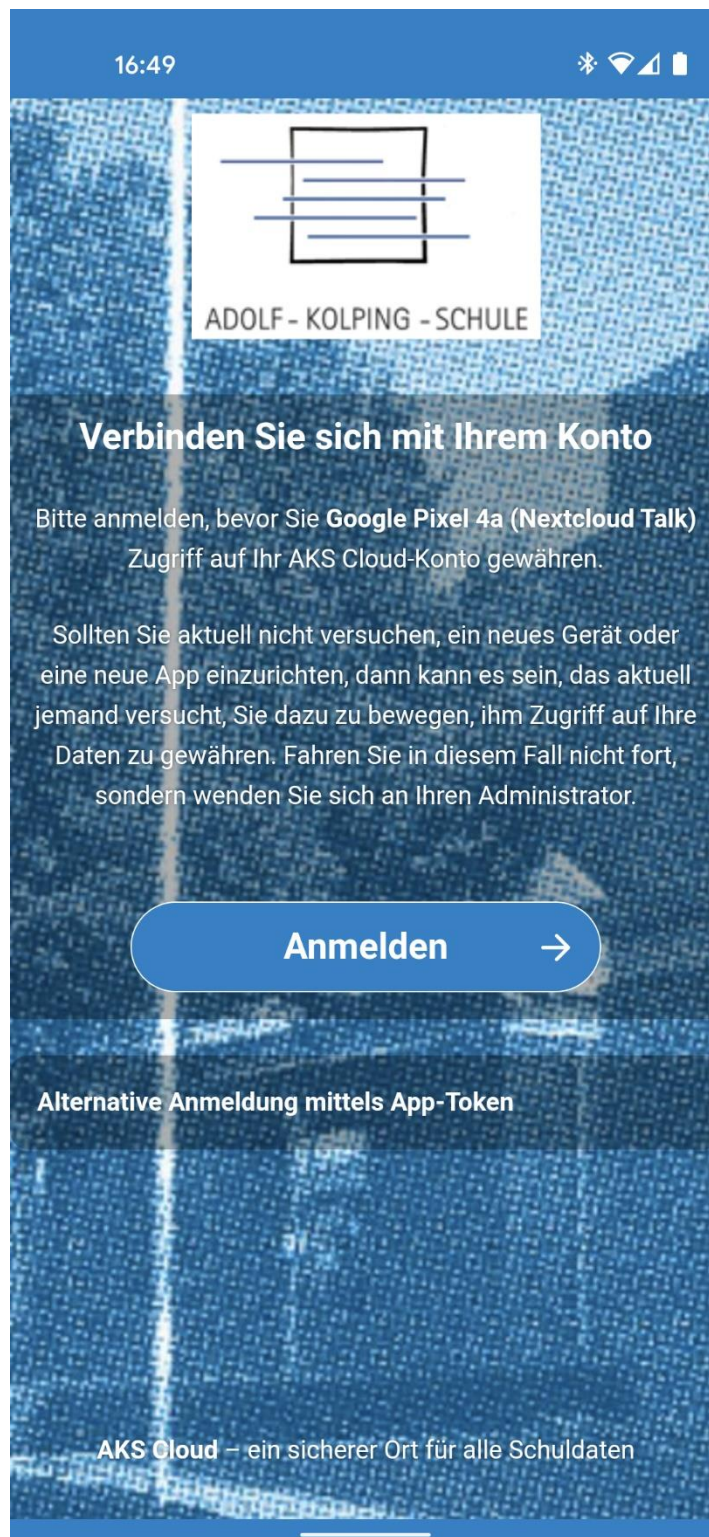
16:49

ADOLF - KOLPING - SCHULE

Verbinden Sie sich mit Ihrem Konto

Bitte anmelden, bevor Sie **Google Pixel 4a (Nextcloud Talk)** Zugriff auf Ihr AKS Cloud-Konto gewähren.

Sollten Sie aktuell nicht versuchen, ein neues Gerät oder eine neue App einzurichten, dann kann es sein, das aktuell jemand versucht, Sie dazu zu bewegen, ihm Zugriff auf Ihre Daten zu gewähren. Fahren Sie in diesem Fall nicht fort, sondern wenden Sie sich an Ihren Administrator.

Anmelden →

Alternative Anmeldung mittels App-Token

**AKS Cloud** – ein sicherer Ort für alle Schuldaten